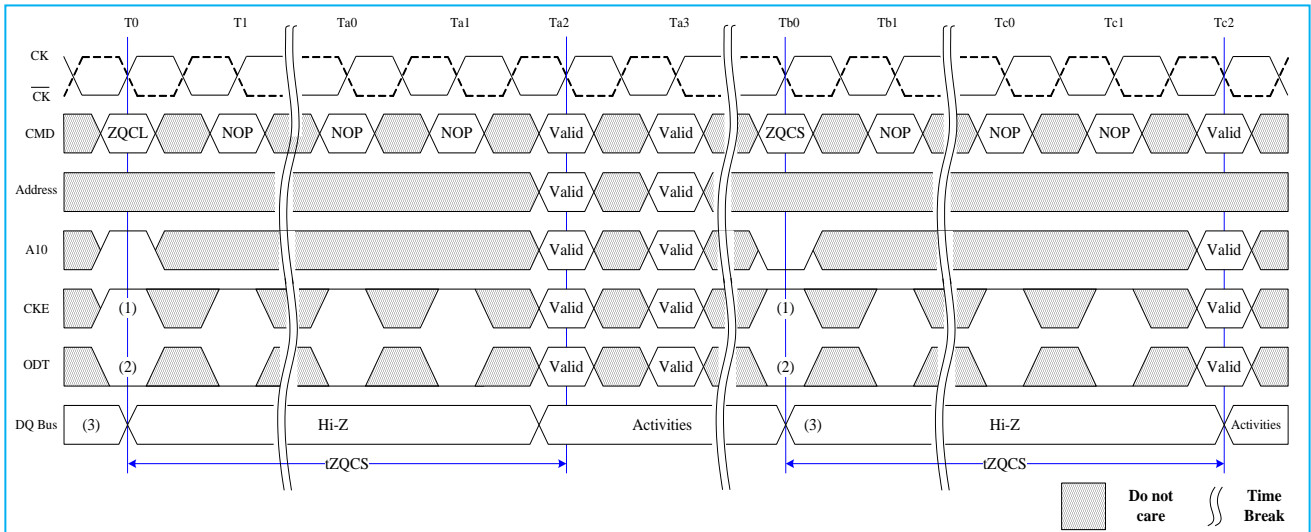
T0 T1 Ta0 Ta1 Ta2 Ta3 Tb0 Tb1 Tc0 Tc1 Tc2

CK
$\overline{CK}$

CMD ZQCL NOP NOP NOP Valid Valid ZQCS NOP NOP NOP Valid

Address Valid Valid

A10 Valid Valid Valid

CKE (1) Valid Valid (1) Valid

ODT (2) Valid Valid (2) Valid

DQ Bus (3) Hi-Z Activities (3) Hi-Z Activities

tZQCS tZQCS

Do not care

Time Break